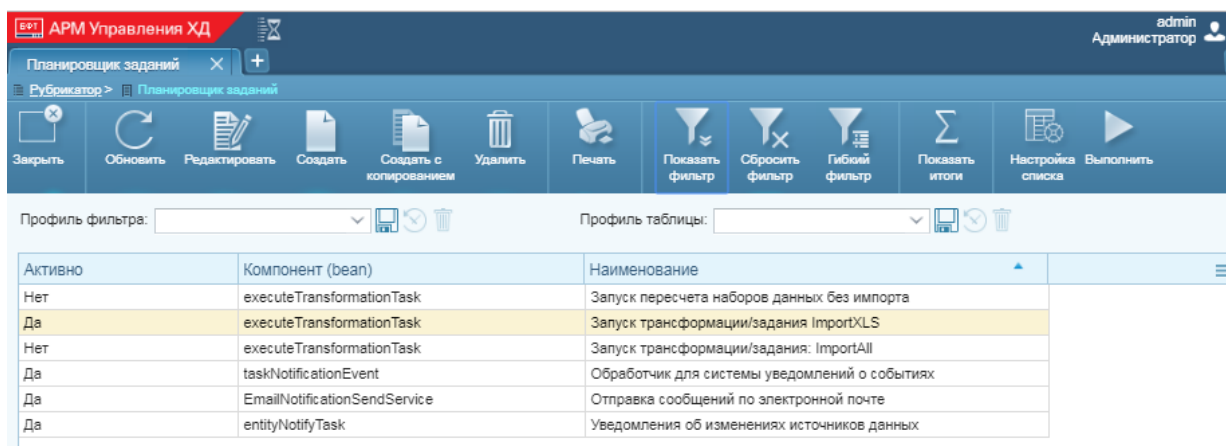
БФТ АРМ Управления ХД

admin
Администратор

Планировщик заданий ×

+

Рубрикатор > Планировщик заданий

Закрыть
Обновить
Редактировать
Создать
Создать с копированием
Удалить
Печать
Показать фильтр
Сбросить фильтр
Гибкий фильтр
Показать итоги
Настройка списка
Выполнить

Профиль фильтра:

Профиль таблицы:

| Активно | Компонент (bean) | Наименование |
|---|---|---|
| Нет | executeTransformationTask | Запуск пересчета наборов данных без импорта |
| Да | executeTransformationTask | Запуск трансформации/задания ImportXLS |
| Нет | executeTransformationTask | Запуск трансформации/задания: ImportAll |
| Да | taskNotificationEvent | Обработчик для системы уведомлений о событиях |
| Да | EmailNotificationSendService | Отправка сообщений по электронной почте |
| Да | entityNotifyTask | Уведомления об изменениях источников данных |